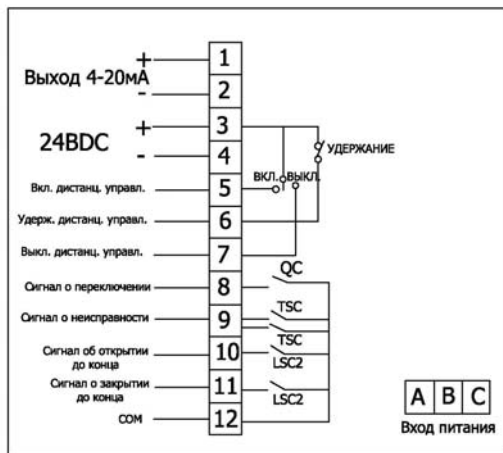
+
Выход 4-20мА
-
1
2
24BDC
+
-
3
4
УДЕРЖАНИЕ
ВКЛ.
ВЫКЛ.
Вкл. дистанц. управл.
5
Удерж. дистанц. управл.
6
Выкл. дистанц. управл.
7
QC
Сигнал о переключении
8
TSC
Сигнал о неисправности
9
TSC
Сигнал об открытии до конца
10
LSC2
Сигнал о закрытии до конца
11
LSC2
COM
12
A
B
C
Вход питания